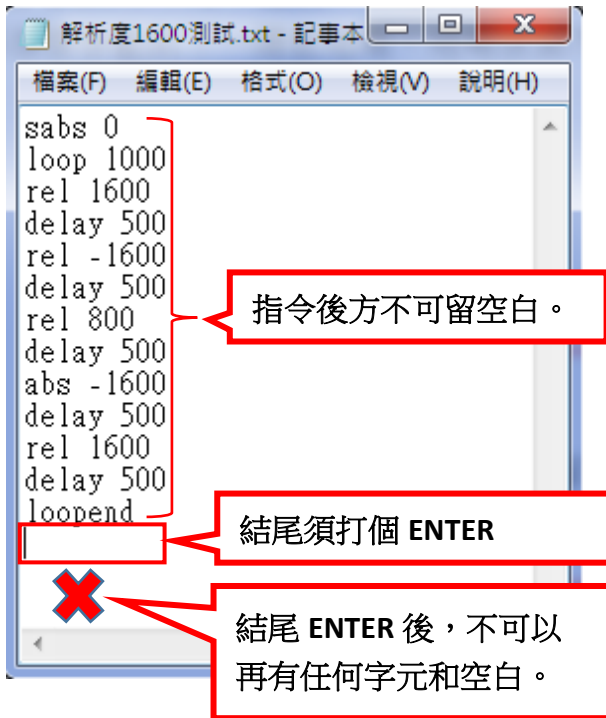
解析度1600測試.txt - 記事本

檔案(F) 編輯(E) 格式(O) 檢視(V) 說明(H)

sabs 0
loop 1000
rel 1600
delay 500
rel -1600
delay 500
rel 800
delay 500
abs -1600
delay 500
rel 1600
delay 500
loopend

指令後方不可留空白。

結尾須打個 ENTER

結尾 ENTER 後，不可以再有任何字元和空白。